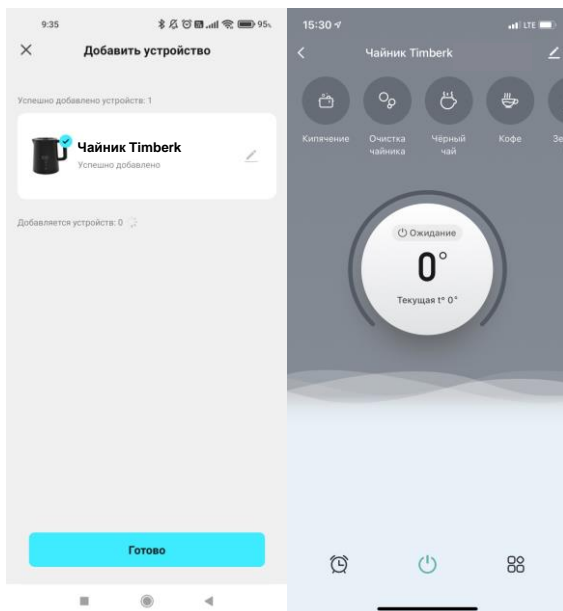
9:35 95%

Добавить устройство

Успешно добавлено устройств: 1

Чайник Timberk
Успешно добавлено

Добавляется устройств: 0

Готово

15:30 LTE

Чайник Timberk

Кипячение

Очистка чайника

Чёрный чай

Кофе

Зе

Ожидание

0°

Текущая t° 0°